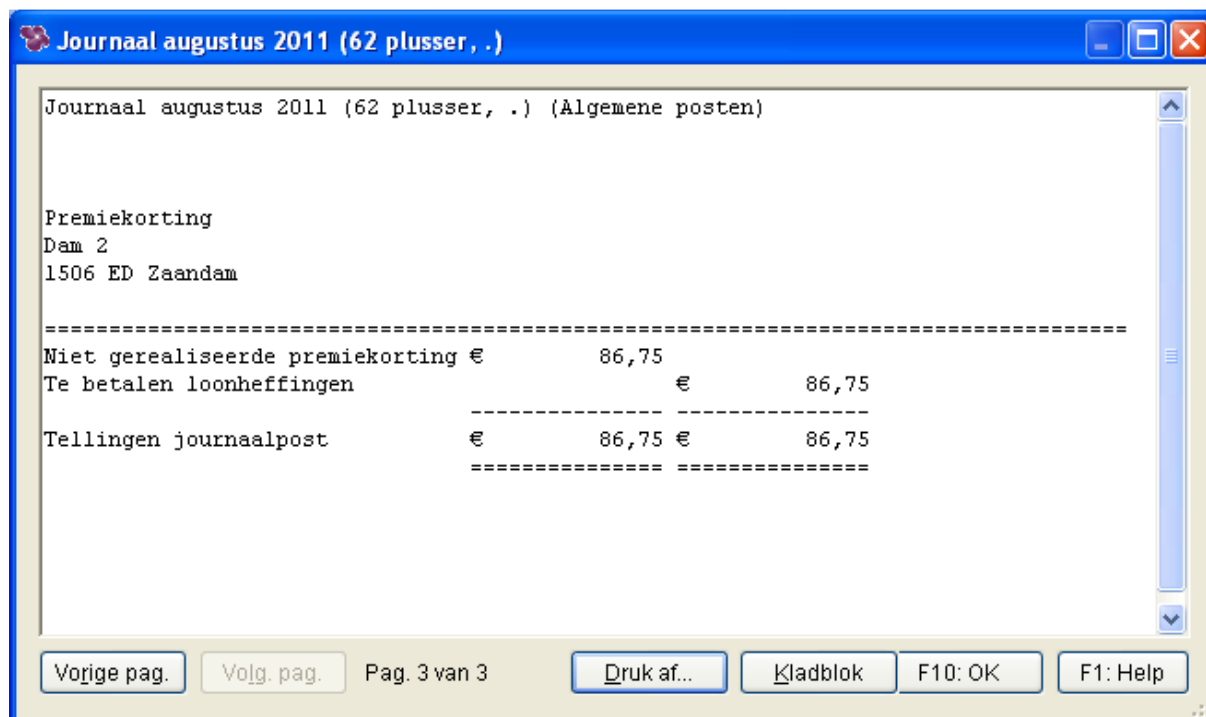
Journaal augustus 2011 (62 plusser, .)

Journaal augustus 2011 (62 plusser, .) (Algemene posten)

Premiekorting
Dam 2
1506 ED Zaandam

==================================================================================

| | | |
|---|---|---|
| Niet gerealiseerde premiekorting | € 86,75 | |
| Te betalen loonheffingen | | € 86,75 |
| | --------------- | --------------- |
| Tellingen journaalpost | € 86,75 | € 86,75 |
| | =============== | =============== |

Vorige pag. Volg. pag. Pag. 3 van 3 Druk af... Kladblok F10: OK F1: Help